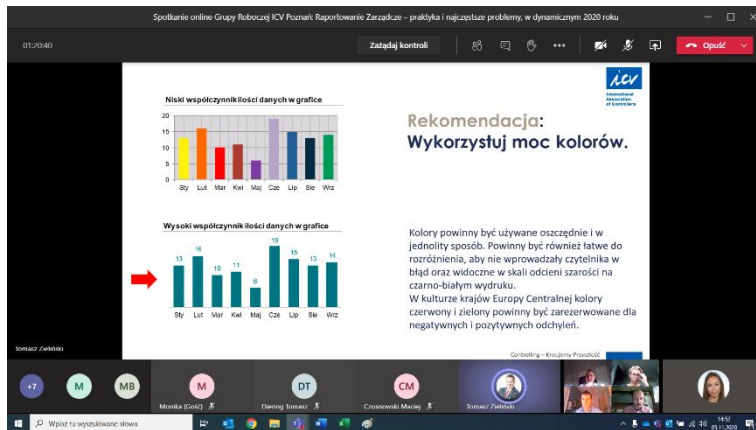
Spotkanie online Grupy Roboczej ICV Poznań: Raportowanie Zarządcze – praktyka i najczęstsze problemy, w dynamicznym 2020 roku

01:20:40

Zażądaj kontroli

Opuść

Niski współczynnik ilości danych w grafice

20
15
10
5
0

Sty Lut Mar Kwi Maj Cze Lip Sie Wrz

Wysoki współczynnik ilości danych w grafice

13 16 10 11 6 19 15 13 14

Sty Lut Mar Kwi Maj Cze Lip Sie Wrz

ICV
International Association of Controllers

Rekomendacja:
Wykorzystuj moc kolorów.

Kolory powinny być używane oszczędnie i w jednolity sposób. Powinny być również łatwe do rozróżnienia, aby nie wprowadzały czytelnika w błąd oraz widoczne w skali odcieni szarości na czarno-białym wydruku.
W kulturze krajów Europy Centralnej kolory czerwony i zielony powinny być zarezerwowane dla negatywnych i pozytywnych odchyleń.

Controlling – Kreujemy Przyszłość

Tomasz Zieliński

+7 M MB

M
Monika (Gość)

DT
Diering Tomasz

CM
Crosnowski Maciej

Tomasz Zieliński

Wpisz tu wyszukiwane słowa

14:52
05.11.2020